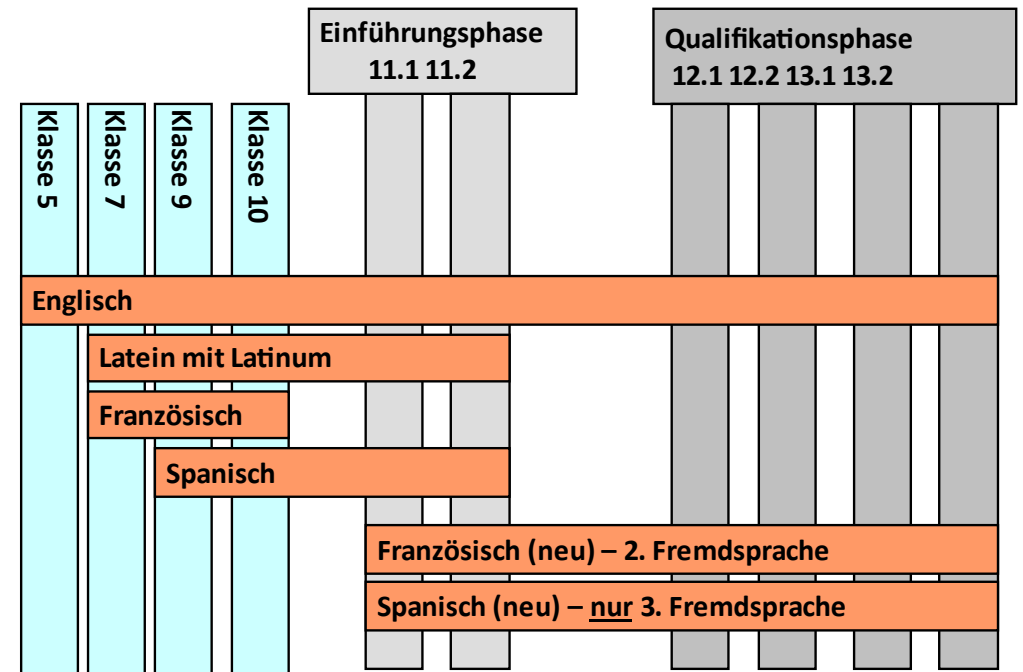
Einführungsphase
11.1 11.2

Qualifikationsphase
12.1 12.2 13.1 13.2

Klasse 5

Klasse 7

Klasse 9

Klasse 10

Englisch

Latein mit Latinum

Französisch

Spanisch

Französisch (neu) – 2. Fremdsprache

Spanisch (neu) – nur 3. Fremdsprache